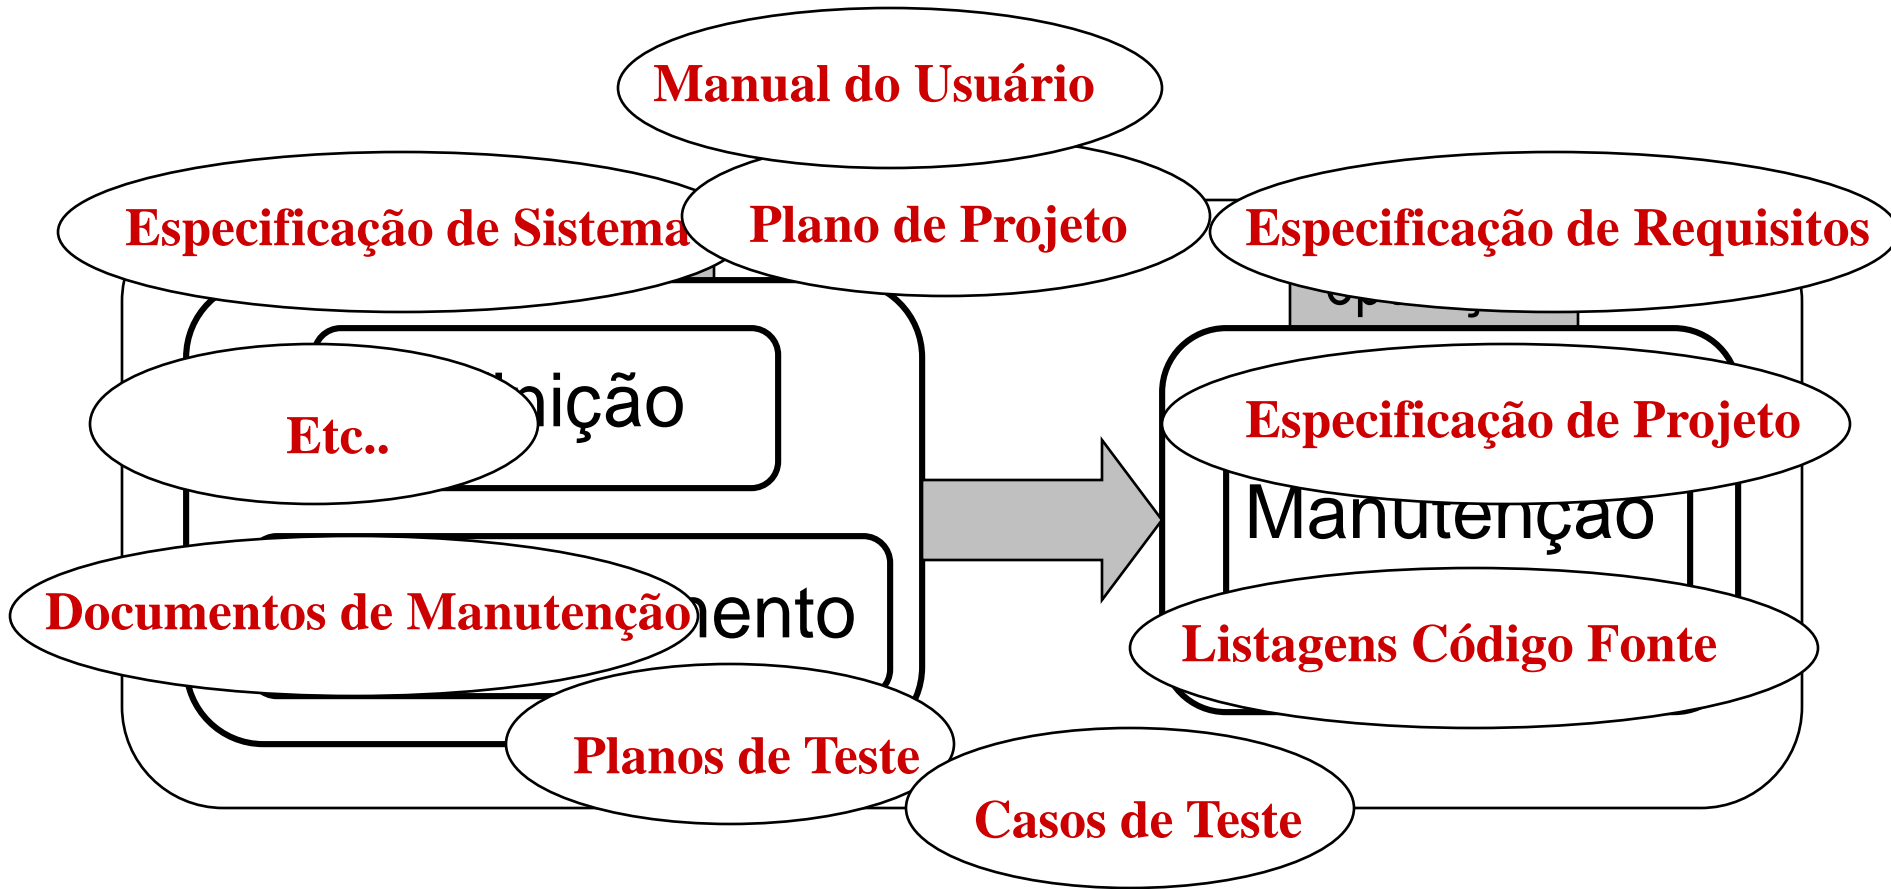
Manual do Usuário

Especificação de Sistema

Plano de Projeto

Especificação de Requisitos

nição

Etc..

Especificação de Projeto

Manutenção

Documentos de Manutenção

mento

Listagens Código Fonte

Planos de Teste

Casos de Teste